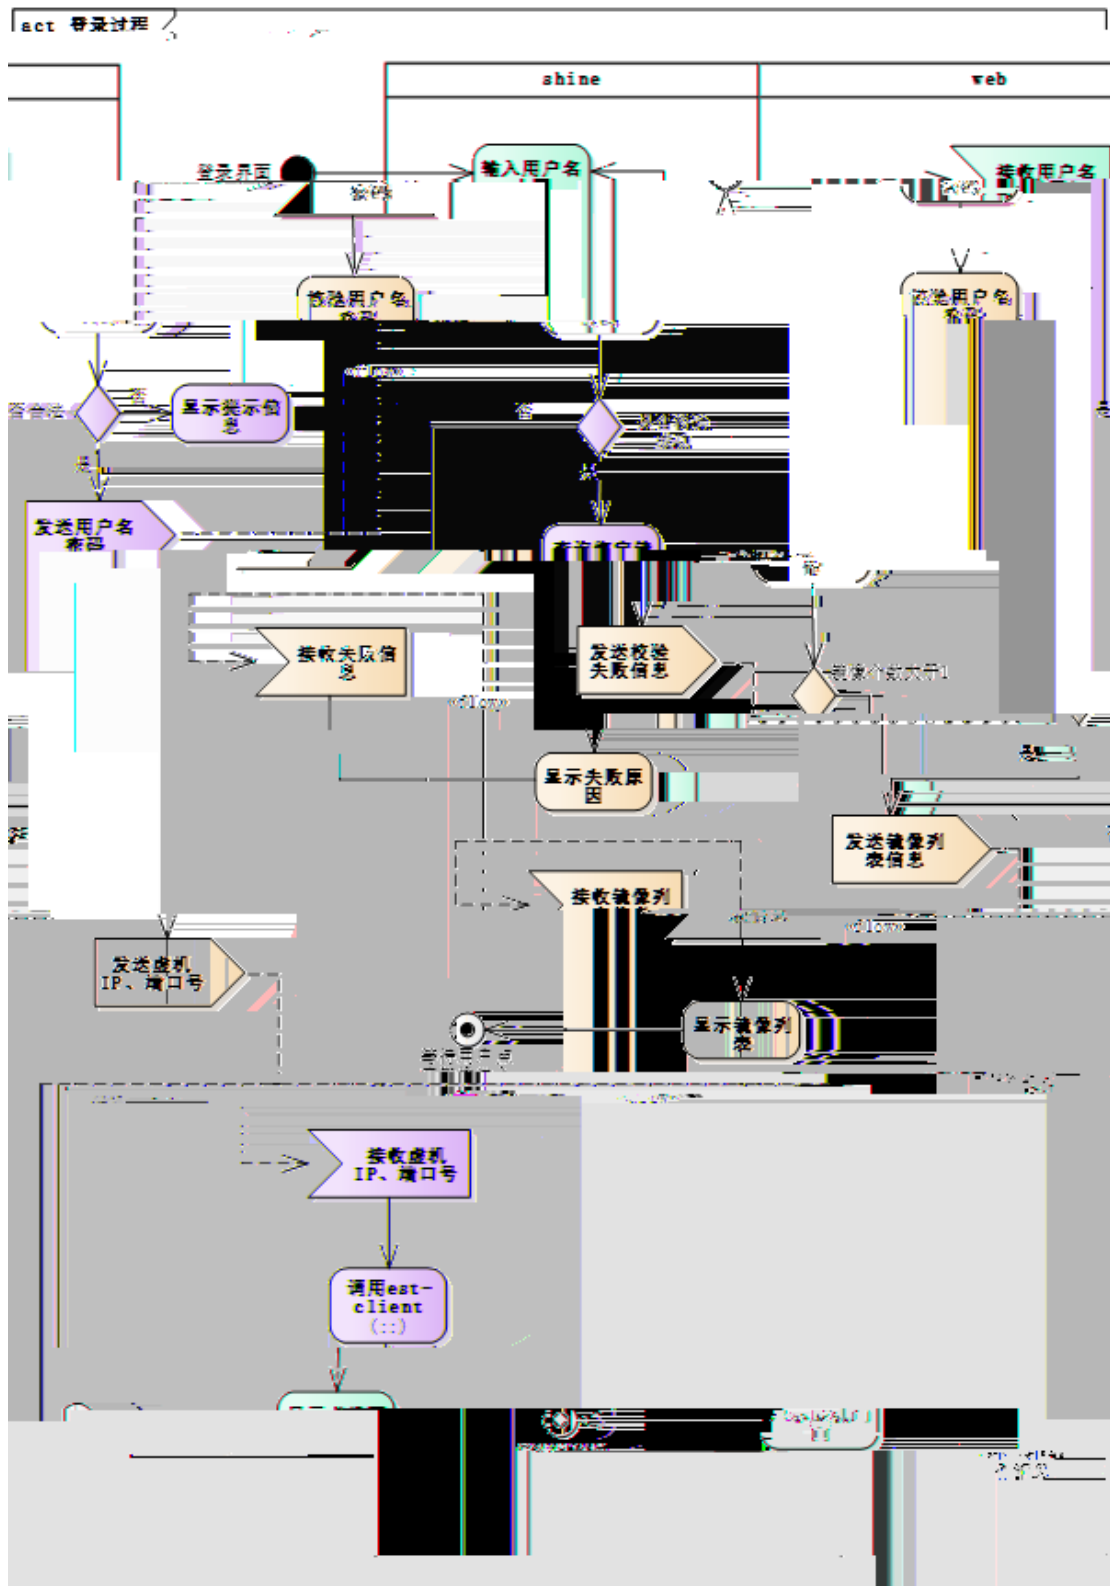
act 登录过程

shine

web

登录界面

输入用户名

接收用户名

密码

校验用户名密码

校验用户名密码

否

显示提示信息

是

发送用户名密码

«flow»

否

是

查询镜像列表

接收失败信息

发送校验失败信息

镜像个数大于1

«flow»

显示失败原因

发送镜像列表信息

接收镜像列表

发送虚机IP、端口号

«flow»

显示镜像列表

接收虚机IP、端口号

调用est-client (::)